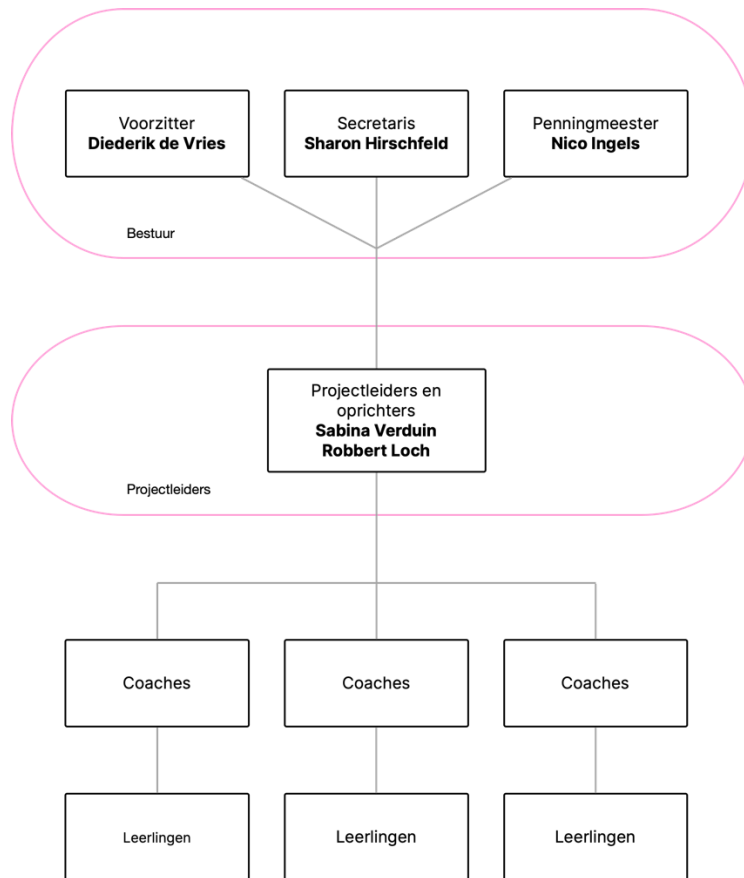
Voorzitter
**Diederik de Vries**

Secretaris
**Sharon Hirschfeld**

Penningmeester
**Nico Ingels**

Bestuur

Projectleiders en oprichters
**Sabina Verduin**
**Robbert Loch**

Projectleiders

Coaches

Coaches

Coaches

Leerlingen

Leerlingen

Leerlingen